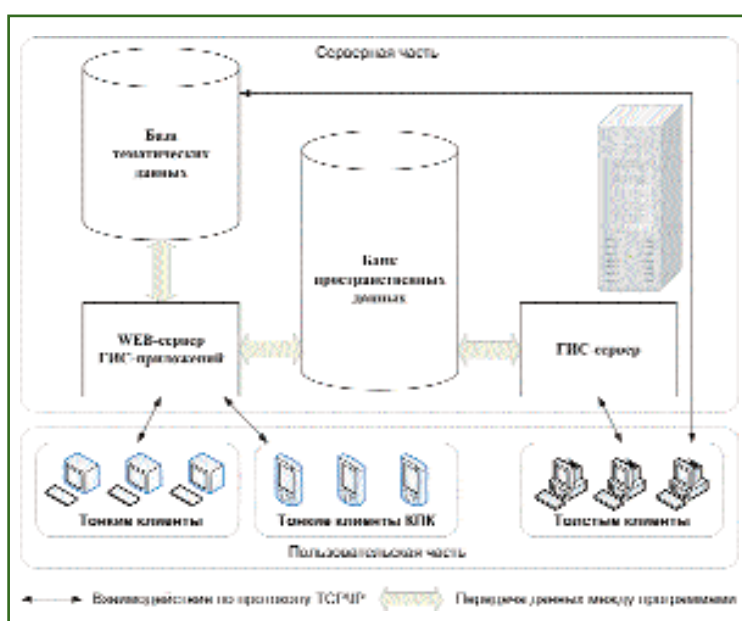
Серверная часть

База тематических данных

Банк пространственных данных

WEB-сервер ГИС-приложений

ГИС-сервер

Тонкие клиенты

Тонкие клиенты КПК

Толстые клиенты

Пользовательская часть

Взаимодействие по протоколу TCP/IP

Передача данных между программами